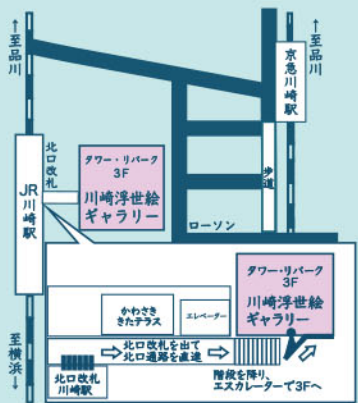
至品川

至品川

京急川崎駅

北口改札

タワー・リバーク
3F
川崎浮世絵
ギャラリー

JR川崎駅

歩道

ローソン

タワー・リバーク
3F
川崎浮世絵
ギャラリー

かわさき
きたテラス

エレベーター

北口改札を出て
北口通路を直進

至横浜

北口改札
川崎駅

階段を降り、
エスカレーターで3Fへ